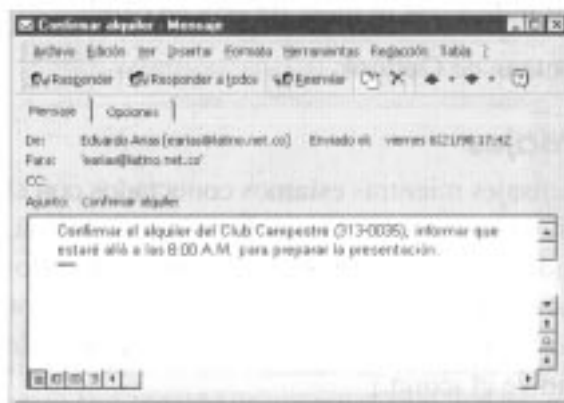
Confirmar alquiler - Message

Archivo Edición Ver Insertar Formato Herramientas Redacción Tabla ?

Responder Responder a todos Reenviar

Message Opciones

De: Eduardo Arias [earias@latino.net.co] Enviado el: viernes 8/21/98 17:42

Para: 'earias@latino.net.co'

CC:

Asunto: Confirmar alquiler

Confirmar el alquiler del Club Campestre (313-0035), informar que estaré allá a las 8:00 A.M. para preparar la presentación.